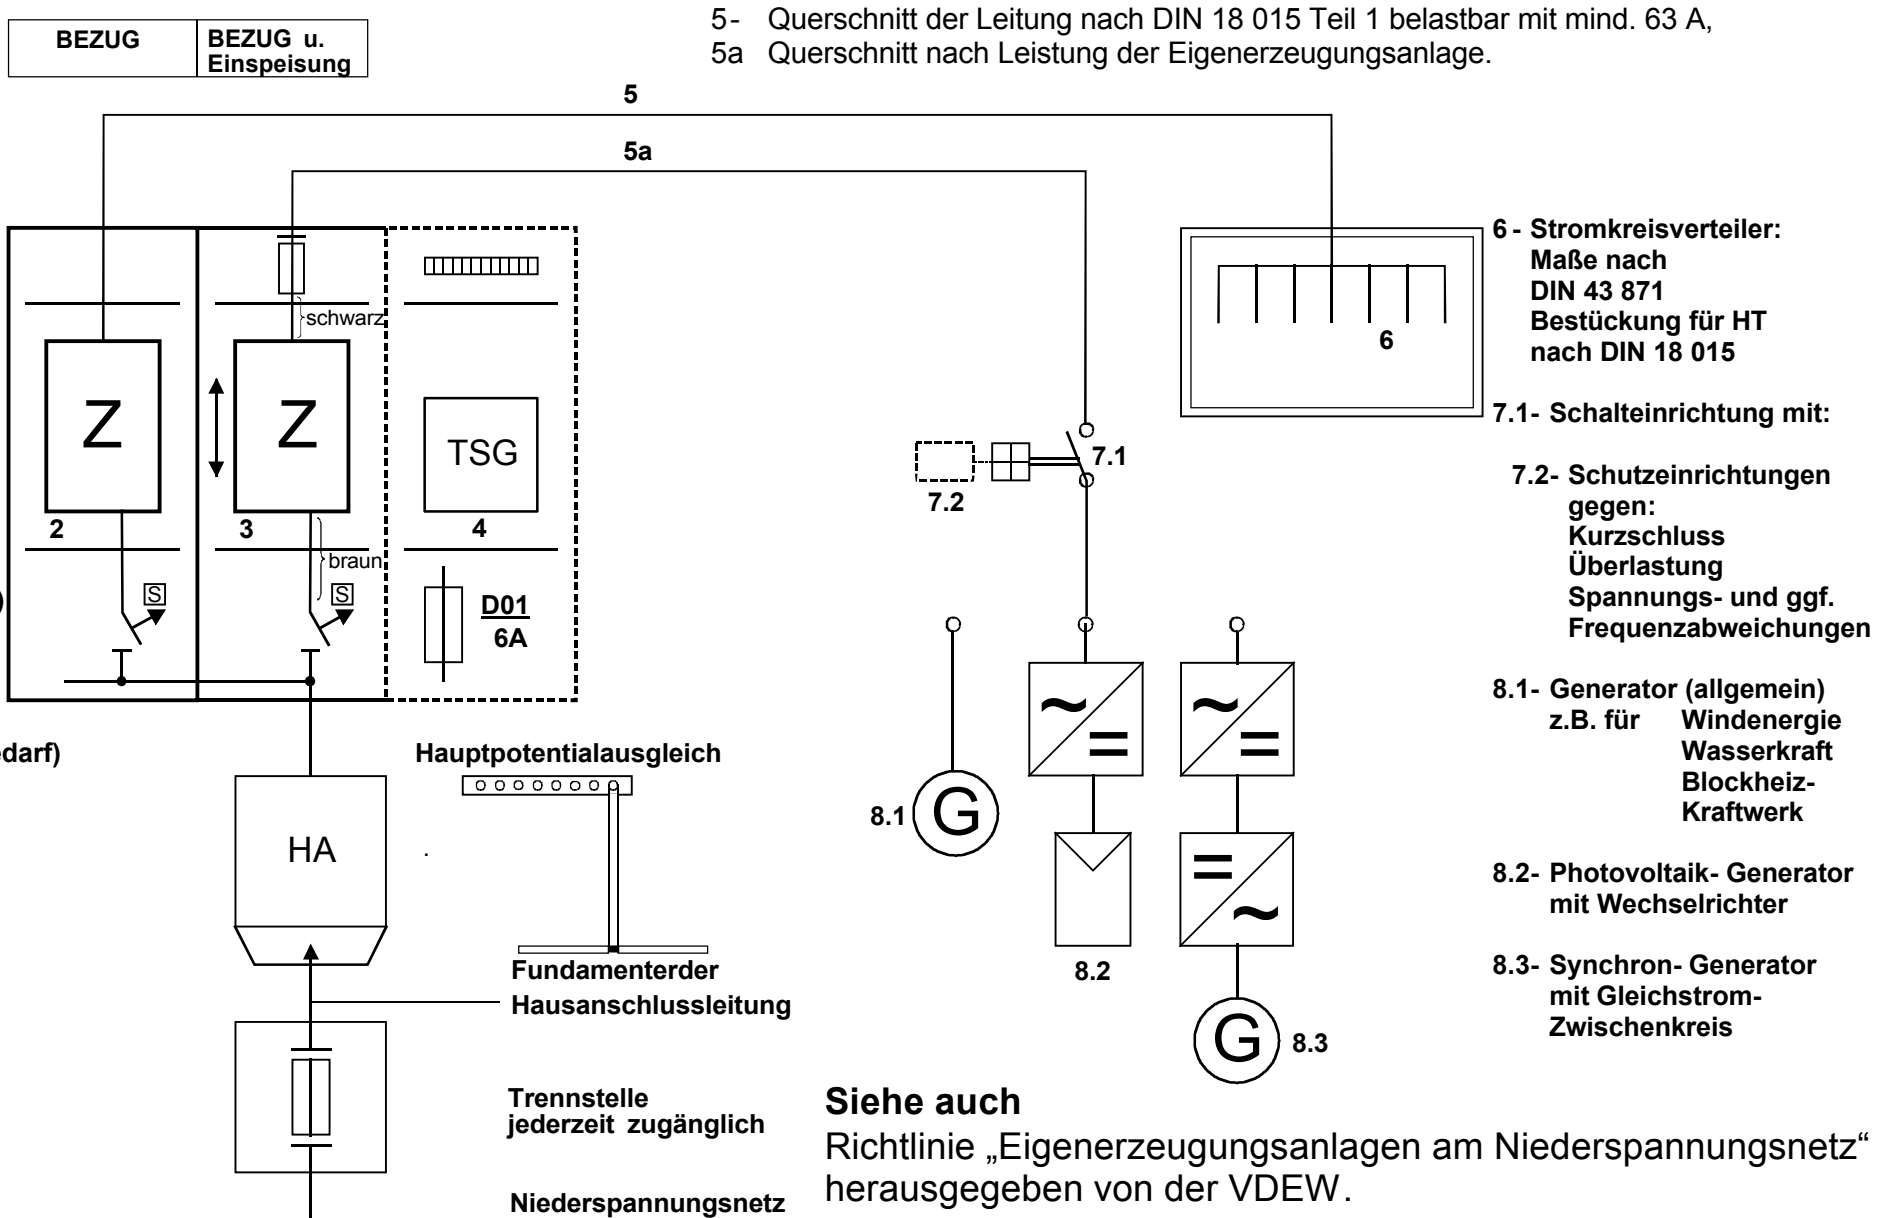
| BEZUG | BEZUG u. Einspeisung |
|---|---|

5- Querschnitt der Leitung nach DIN 18 015 Teil 1 belastbar mit mind. 63 A,
5a Querschnitt nach Leistung der Eigenerzeugungsanlage.

5

5a

schwarz

Z

Z

TSG

2

3

4

braun

S

S

D01
6A

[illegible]edarf)

HA

Hauptpotentialausgleich

Fundamenterder

Hausanschlussleitung

Trennstelle
jederzeit zugänglich

Niederspannungsnetz

7.2

7.1

8.1

G

8.2

G

8.3

6

6 - Stromkreisverteiler:
Maße nach
DIN 43 871
Bestückung für HT
nach DIN 18 015

7.1- Schalteinrichtung mit:

7.2- Schutzeinrichtungen
gegen:
Kurzschluss
Überlastung
Spannungs- und ggf.
Frequenzabweichungen

8.1- Generator (allgemein)
z.B. für Windenergie
Wasserkraft
Blockheiz-
Kraftwerk

8.2- Photovoltaik- Generator
mit Wechselrichter

8.3- Synchron- Generator
mit Gleichstrom-
Zwischenkreis

Siehe auch
Richtlinie „Eigenerzeugungsanlagen am Niederspannungsnetz“ herausgegeben von der VDEW.